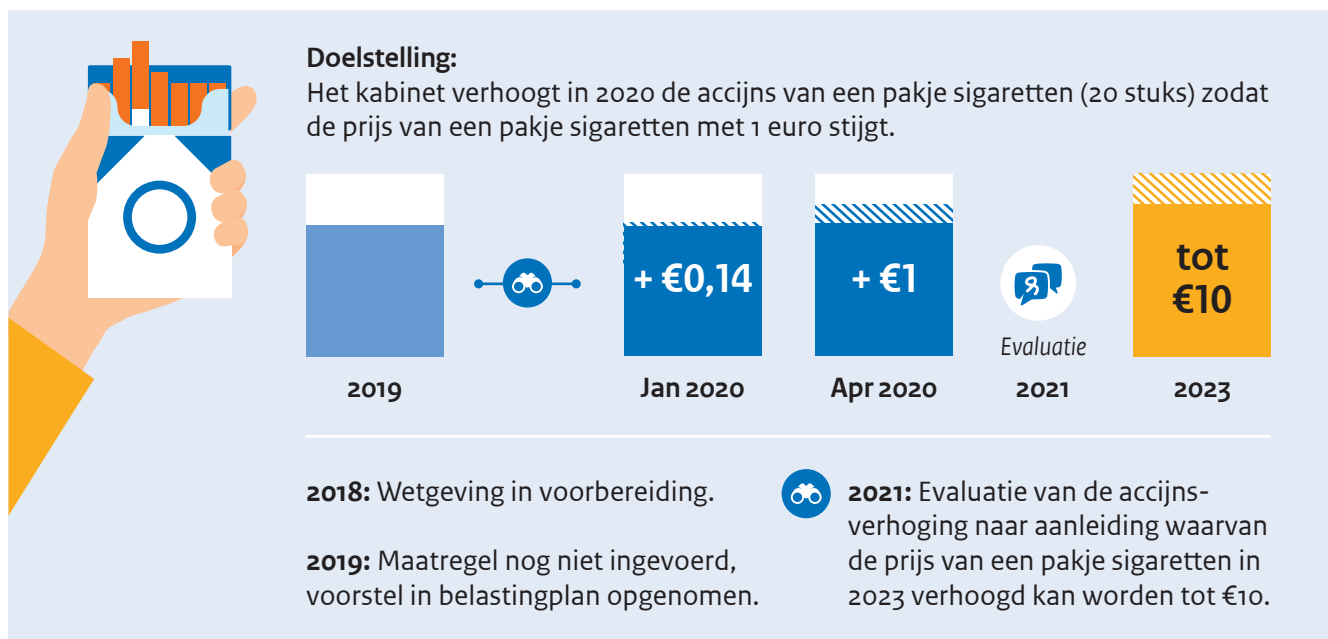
**Doelstelling:**
Het kabinet verhoogt in 2020 de accijns van een pakje sigaretten (20 stuks) zodat de prijs van een pakje sigaretten met 1 euro stijgt.

2019

+ €0,14
Jan 2020

+ €1
Apr 2020

Evaluatie
2021

tot €10
2023

**2018:** Wetgeving in voorbereiding.

**2019:** Maatregel nog niet ingevoerd, voorstel in belastingplan opgenomen.

**2021:** Evaluatie van de accijnsverhoging naar aanleiding waarvan de prijs van een pakje sigaretten in 2023 verhoogd kan worden tot €10.